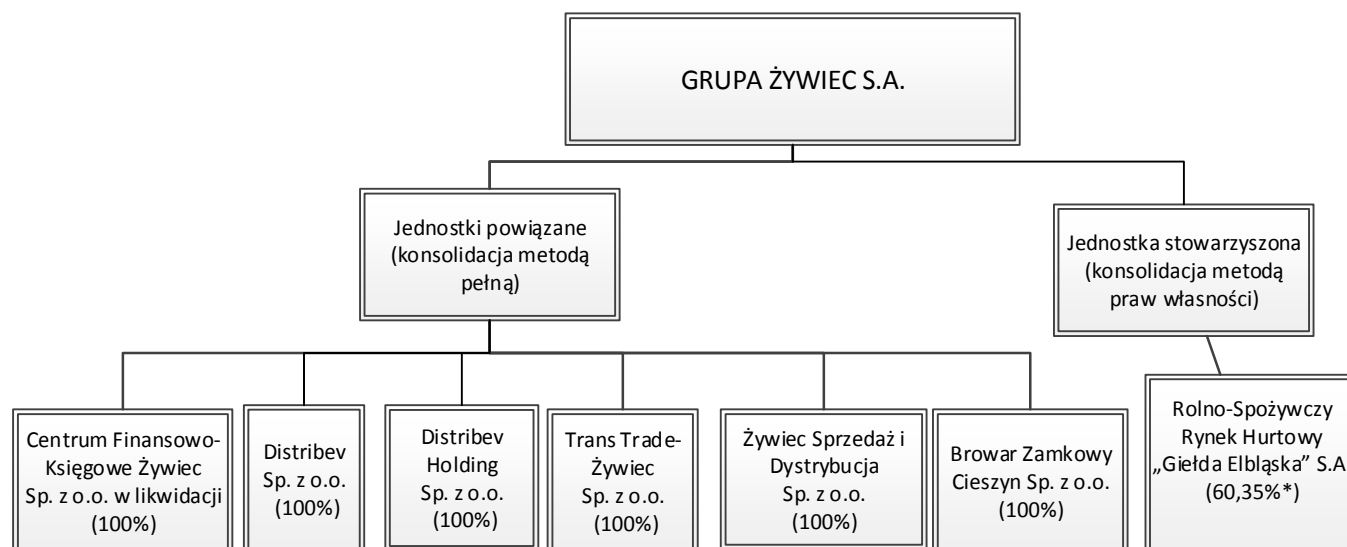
GRUPA ŻYWIEC S.A.

Jednostki powiązane (konsolidacja metodą pełną)

Jednostka stowarzyszona (konsolidacja metodą praw własności)

Centrum Finansowo-Księgowe Żywiec Sp. z o.o. w likwidacji (100%)

Distribev Sp. z o.o. (100%)

Distribev Holding Sp. z o.o. (100%)

Trans Trade-Żywiec Sp. z o.o. (100%)

Żywiec Sprzedaż i Dystrybucja Sp. z o.o. (100%)

Browar Zamkowy Cieszyn Sp. z o.o. (100%)

Rolno-Spożywczy Rynek Hurtowy „Giełda Elbląska” S.A (60,35%*)